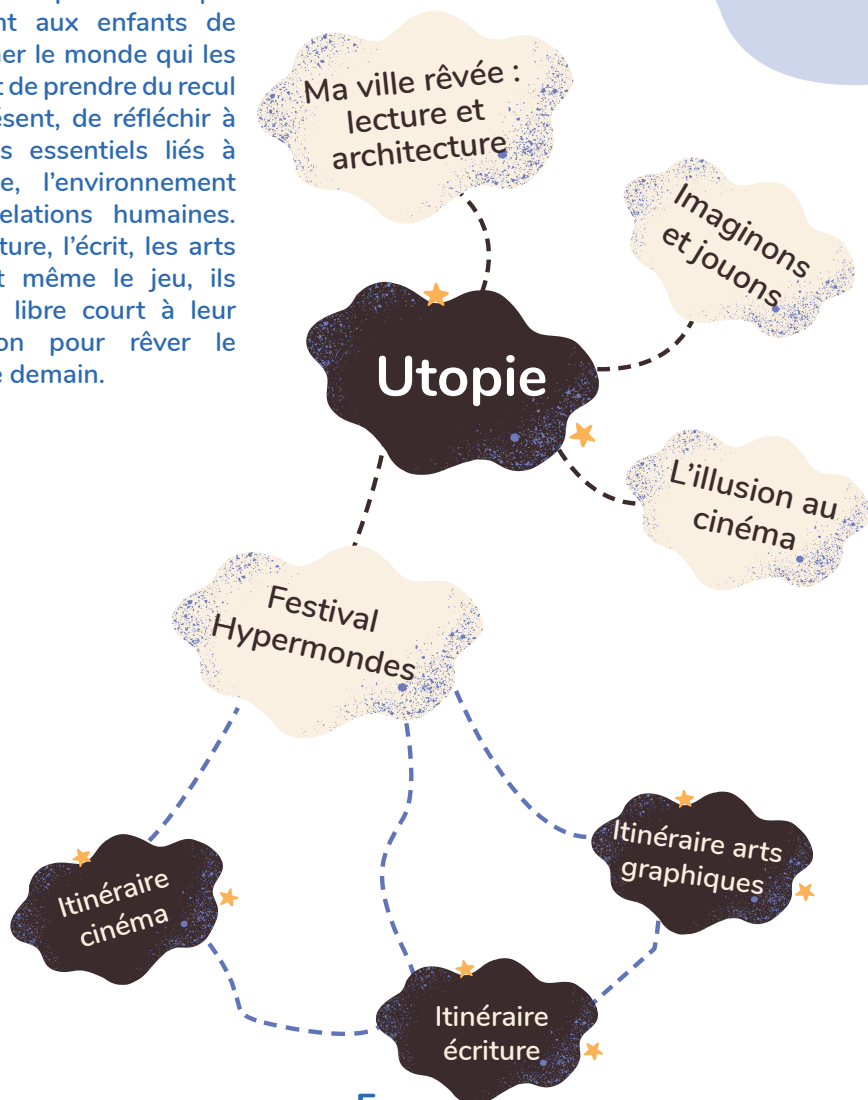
nt aux enfants de ner le monde qui les t de prendre du recul ésent, de réfléchir à s essentiels liés à e, l'environnement elations humaines. ture, l'écrit, les arts t même le jeu, ils libre court à leur on pour rêver le e demain.

Ma ville rêvée : lecture et architecture

Imaginons et jouons

Utopie

L'illusion au cinéma

Festival Hypermondes

Itinéraire cinéma

Itinéraire arts graphiques

Itinéraire écriture